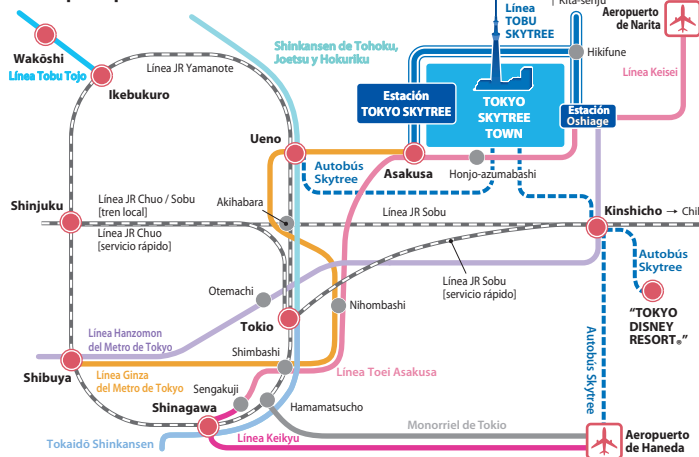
Línea TOBU SKYTREE
Kita-senju
Aeropuerto de Narita
Wakōshi
Línea Tobu Tojo
Ikebukuro
Línea JR Yamanote
Shinkansen de Tohoku, Joetsu y Hokuriku
Hikifune
Línea Keisei
Estación TOKYO SKYTREE
TOKYO SKYTREE TOWN
Estación Oshiage
Ueno
Autobús Skytree
Asakusa
Honjo-azumabashi
Shinjuku
Línea JR Chuo / Sobu [tren local]
Línea JR Chuo [servicio rápido]
Akihabara
Línea JR Sobu
Kinshicho
Chi
Autobús Skytree
Otemachi
Nihombashi
Línea JR Sobu [servicio rápido]
"TOKYO DISNEY RESORT®"
Línea Hanzomon del Metro de Tokyo
Tokio
Shibuya
Línea Ginza del Metro de Tokyo
Shimbashi
Línea Toei Asakusa
Autobús Skytree
Sengakuji
Shinagawa
Hamamatsucho
Monorriel de Tokio
Tokaidō Shinkansen
Línea Keikyu
Aeropuerto de Haneda